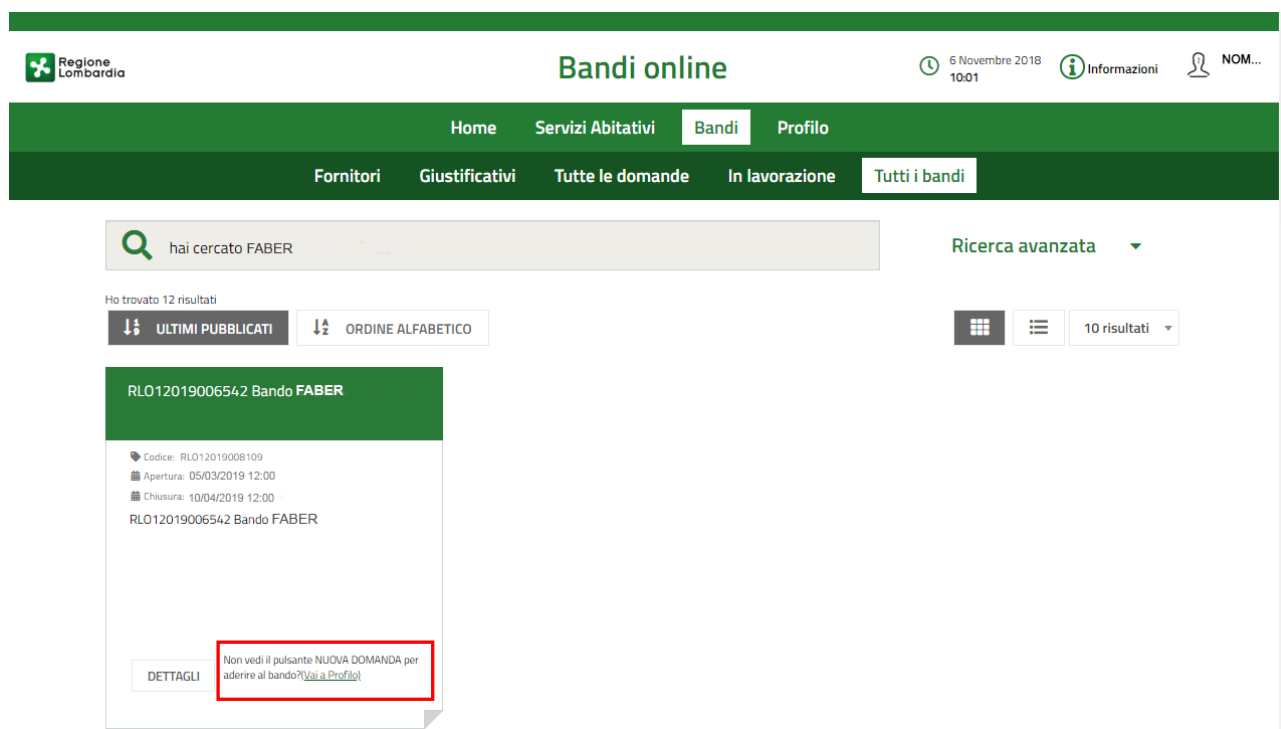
Regione Lombardia

Bandi online

6 Novembre 2018
10:01

Informazioni

NOM...

Home Servizi Abitativi Bandi Profilo

Fornitori Giustificativi Tutte le domande In lavorazione Tutti i bandi

hai cercato FABER

Ricerca avanzata

Ho trovato 12 risultati

ULTIMI PUBBLICATI

ORDINE ALFABETICO

10 risultati

RLO12019006542 Bando FABER

Codice: RLO12019008109
Apertura: 05/03/2019 12:00
Chiusura: 10/04/2019 12:00

RLO12019006542 Bando FABER

DETTAGLI

Non vedi il pulsante NUOVA DOMANDA per aderire al bando?(Vai a Profilo)